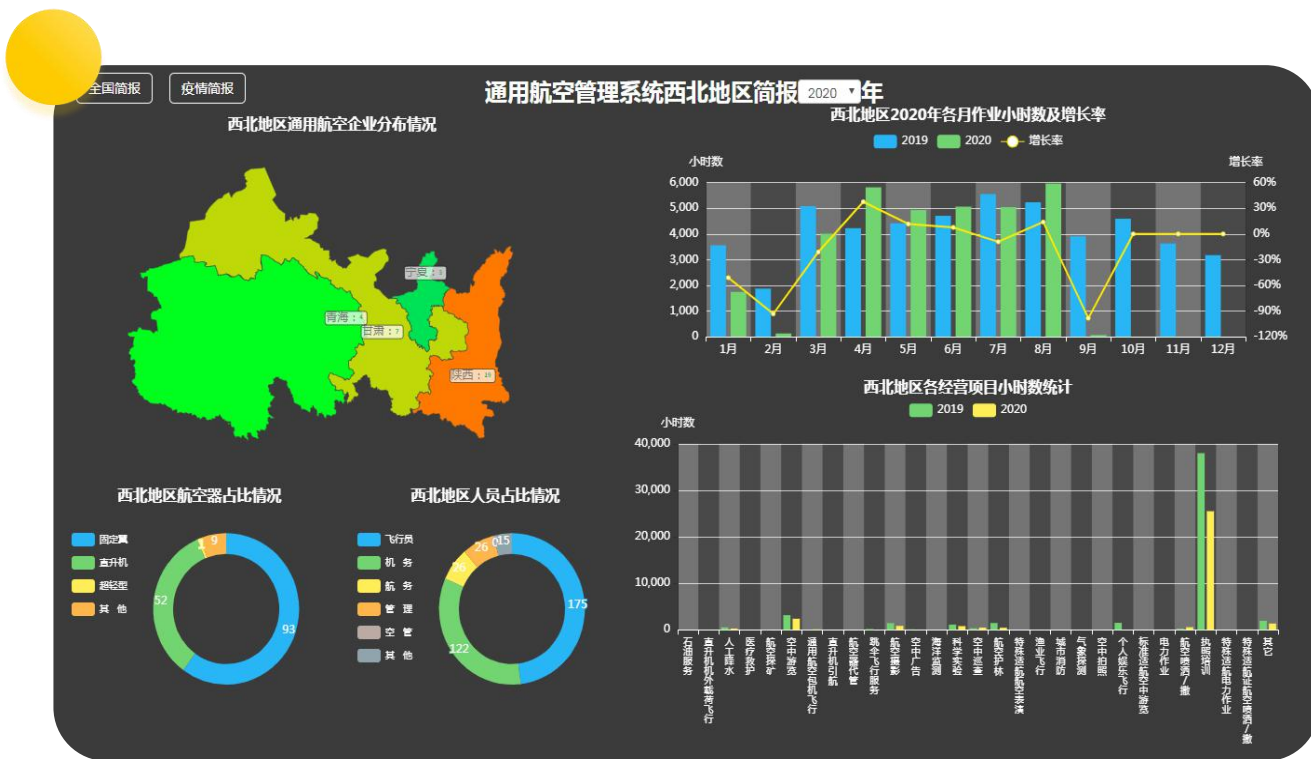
全国简报 疫情简报

通用航空管理系统西北地区简报 2020 年

西北地区通用航空企业分布情况

宁夏 青海 甘肃 陕西

西北地区2020年各月作业小时数及增长率

2019 2020 增长率

小时数 增长率

6,000 5,000 4,000 3,000 2,000 1,000 0

60% 30% 0% -30% -60% -90% -120%

1月 2月 3月 4月 5月 6月 7月 8月 9月 10月 11月 12月

西北地区各经营项目小时数统计

2019 2020

小时数

40,000 30,000 20,000 10,000 0

石油服务 直升机机外载荷飞行 人工降水 医疗救护 航空探矿 空中游览 通用航空包机飞行 直升机引航 航空器代管 跳伞飞行服务 航空摄影 空中广告 海洋监测 科学实验 空中巡查 航空护林 特殊通航航空表演 渔业飞行 城市消防 气象探测 空中拍照 个人娱乐飞行 标准通航空中游览 电力作业 航空喷洒/撒 执照培训 特殊通航电力作业 特殊通航航空喷洒/撒 其它

西北地区航空器占比情况

固定翼 直升机 超轻型 其 他

1 9 52 93

西北地区人员占比情况

飞行员 机 务 航 务 管 理 空 管 其 他

175 122 26 26 0 15